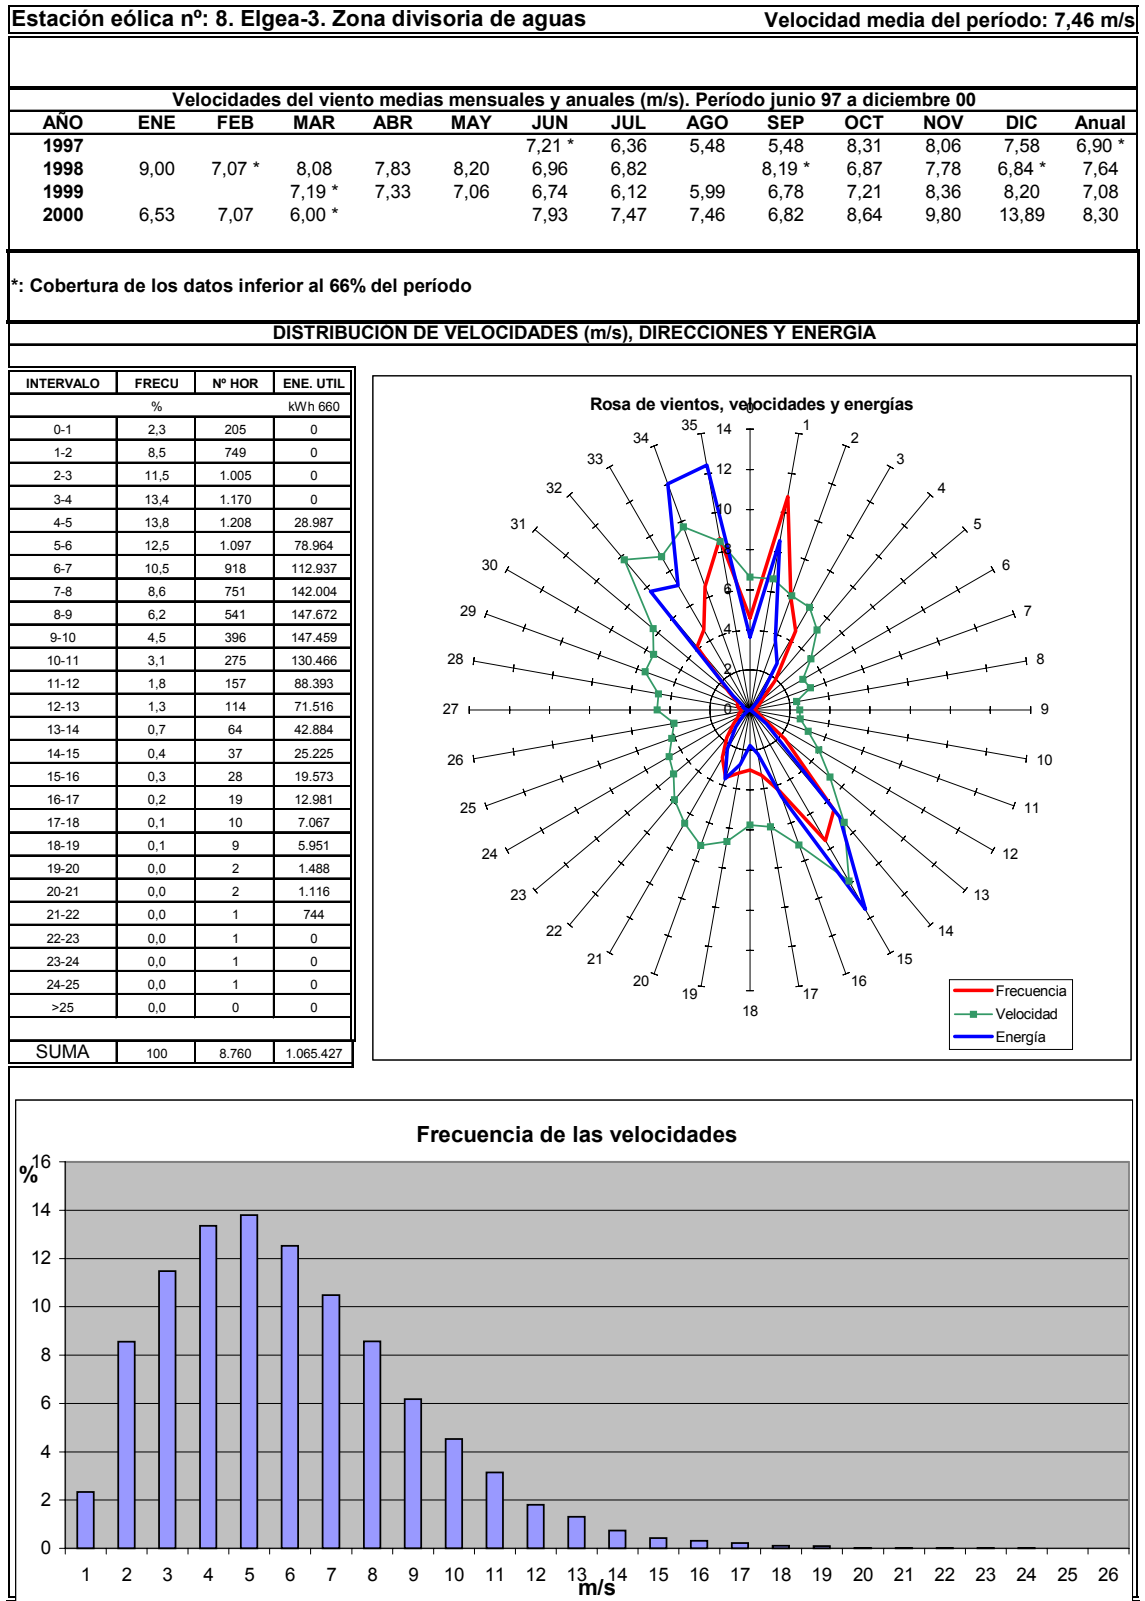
Estación eólica nº: 8. Elgea-3. Zona divisoria de aguas
Velocidad media del período: 7,46 m/s

Velocidades del viento medias mensuales y anuales (m/s). Período junio 97 a diciembre 00

| AÑO | ENE | FEB | MAR | ABR | MAY | JUN | JUL | AGO | SEP | OCT | NOV | DIC | Anual |
|---|---|---|---|---|---|---|---|---|---|---|---|---|---|
| 1997 | | | | | | 7,21 * | 6,36 | 5,48 | 5,48 | 8,31 | 8,06 | 7,58 | 6,90 * |
| 1998 | 9,00 | 7,07 * | 8,08 | 7,83 | 8,20 | 6,96 | 6,82 | | 8,19 * | 6,87 | 7,78 | 6,84 * | 7,64 |
| 1999 | | | 7,19 * | 7,33 | 7,06 | 6,74 | 6,12 | 5,99 | 6,78 | 7,21 | 8,36 | 8,20 | 7,08 |
| 2000 | 6,53 | 7,07 | 6,00 * | | | 7,93 | 7,47 | 7,46 | 6,82 | 8,64 | 9,80 | 13,89 | 8,30 |

*: Cobertura de los datos inferior al 66% del período

DISTRIBUCIÓN DE VELOCIDADES (m/s), DIRECCIONES Y ENERGÍA

| INTERVALO | FRECU | Nº HOR | ENE. UTIL |
|---|---|---|---|
| | % | | kWh 660 |
| 0-1 | 2,3 | 205 | 0 |
| 1-2 | 8,5 | 749 | 0 |
| 2-3 | 11,5 | 1.005 | 0 |
| 3-4 | 13,4 | 1.170 | 0 |
| 4-5 | 13,8 | 1.208 | 28.987 |
| 5-6 | 12,5 | 1.097 | 78.964 |
| 6-7 | 10,5 | 918 | 112.937 |
| 7-8 | 8,6 | 751 | 142.004 |
| 8-9 | 6,2 | 541 | 147.672 |
| 9-10 | 4,5 | 396 | 147.459 |
| 10-11 | 3,1 | 275 | 130.466 |
| 11-12 | 1,8 | 157 | 88.393 |
| 12-13 | 1,3 | 114 | 71.516 |
| 13-14 | 0,7 | 64 | 42.884 |
| 14-15 | 0,4 | 37 | 25.225 |
| 15-16 | 0,3 | 28 | 19.573 |
| 16-17 | 0,2 | 19 | 12.981 |
| 17-18 | 0,1 | 10 | 7.067 |
| 18-19 | 0,1 | 9 | 5.951 |
| 19-20 | 0,0 | 2 | 1.488 |
| 20-21 | 0,0 | 2 | 1.116 |
| 21-22 | 0,0 | 1 | 744 |
| 22-23 | 0,0 | 1 | 0 |
| 23-24 | 0,0 | 1 | 0 |
| 24-25 | 0,0 | 1 | 0 |
| >25 | 0,0 | 0 | 0 |
| SUMA | 100 | 8.760 | 1.065.427 |

Rosa de vientos, velocidades y energías
0 2 4 6 8 10 12 14
1 2 3 4 5 6 7 8 9 10 11 12 13 14 15 16 17 18 19 20 21 22 23 24 25 26 27 28 29 30 31 32 33 34 35
Frecuencia
Velocidad
Energía

Frecuencia de las velocidades
%
0 2 4 6 8 10 12 14 16
1 2 3 4 5 6 7 8 9 10 11 12 13 14 15 16 17 18 19 20 21 22 23 24 25 26
m/s